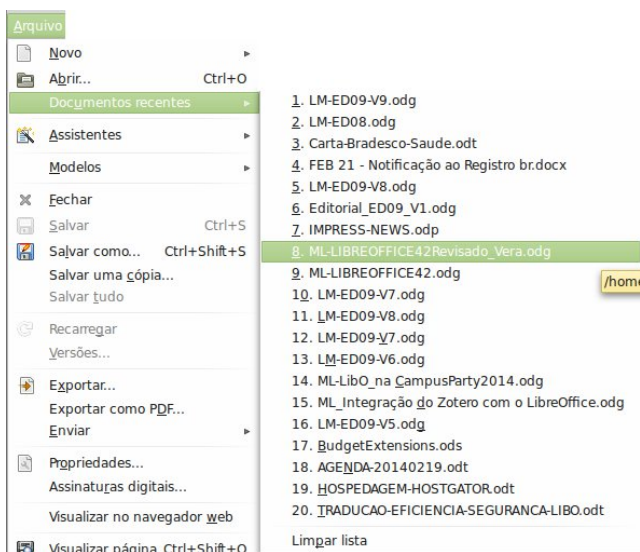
Arquivo
Novo
Abrir... Ctrl+O
Documentos recentes
Assistentes
Modelos
Fechar
Salvar Ctrl+S
Salvar como... Ctrl+Shift+S
Salvar uma cópia...
Salvar tudo
Recarregar
Versões...
Exportar...
Exportar como PDF...
Enviar
Propriedades...
Assinaturas digitais...
Visualizar no navegador web
Visualizar página Ctrl+Shift+O

1. LM-ED09-V9.odg
2. LM-ED08.odg
3. Carta-Bradesco-Saude.odt
4. FEB 21 - Notificação ao Registro br.docx
5. LM-ED09-V8.odg
6. Editorial_ED09_V1.odg
7. IMPRESS-NEWS.odp
8. ML-LIBREOFFICE42Revisado_Vera.odg
9. ML-LIBREOFFICE42.odg
10. LM-ED09-V7.odg
11. LM-ED09-V8.odg
12. LM-ED09-V7.odg
13. LM-ED09-V6.odg
14. ML-LibO_na CampusParty2014.odg
15. ML_Integração do Zotero com o LibreOffice.odg
16. LM-ED09-V5.odg
17. BudgetExtensions.ods
18. AGENDA-20140219.odt
19. HOSPEDAGEM-HOSTGATOR.odt
20. TRADUCAO-EFICIENCIA-SEGURANCA-LIBO.odt
Limpar lista

/home